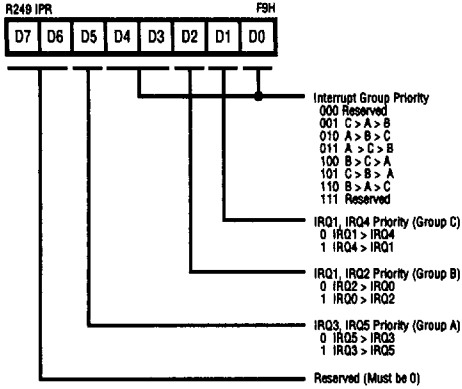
R249 IPR F9H

| D7 | D6 | D5 | D4 | D3 | D2 | D1 | D0 |
|---|---|---|---|---|---|---|---|

Interrupt Group Priority
000 Reserved
001 C > A > B
010 A > B > C
011 A > C > B
100 B > C > A
101 C > B > A
110 B > A > C
111 Reserved

IRQ1, IRQ4 Priority (Group C)
0 IRQ1 > IRQ4
1 IRQ4 > IRQ1

IRQ1, IRQ2 Priority (Group B)
0 IRQ2 > IRQ0
1 IRQ0 > IRQ2

IRQ3, IRQ5 Priority (Group A)
0 IRQ5 > IRQ3
1 IRQ3 > IRQ5

Reserved (Must be 0)